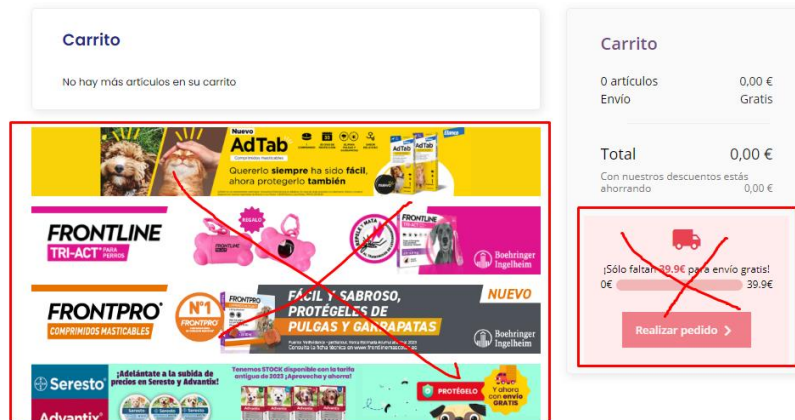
Carrito

No hay más artículos en su carrito

Nuevo
AdTab
Comprimidos masticables
Quererlo siempre ha sido fácil, ahora protegerlo también
AdTab
AdTab

FRONTLINE
TRI-ACT PARA PERROS
REGALO
REPELE MATA
FRONTLINE
Boehringer Ingelheim

FRONTPRO
COMPRIMIDOS MASTICABLES
Nº1
FRONTPRO
FÁCIL Y SABROSO, PROTÉGELES DE PULGAS Y GARRAPATAS
NUEVO
Boehringer Ingelheim

Seresto
Advantix
¡Adelántate a la subida de precios en Seresto y Advantix!
Tenemos STOCK disponible con la tarifa antigua de 2023 ¡Aprovecha y ahorra!
PROTÉGELO
Y ahora con envío GRATIS

Carrito

0 artículos 0,00 €
Envío Gratis

Total 0,00 €
Con nuestros descuentos estás ahorrando 0,00 €

¡Sólo faltan 39.9€ para envío gratis!
0€ 39.9€
Realizar pedido